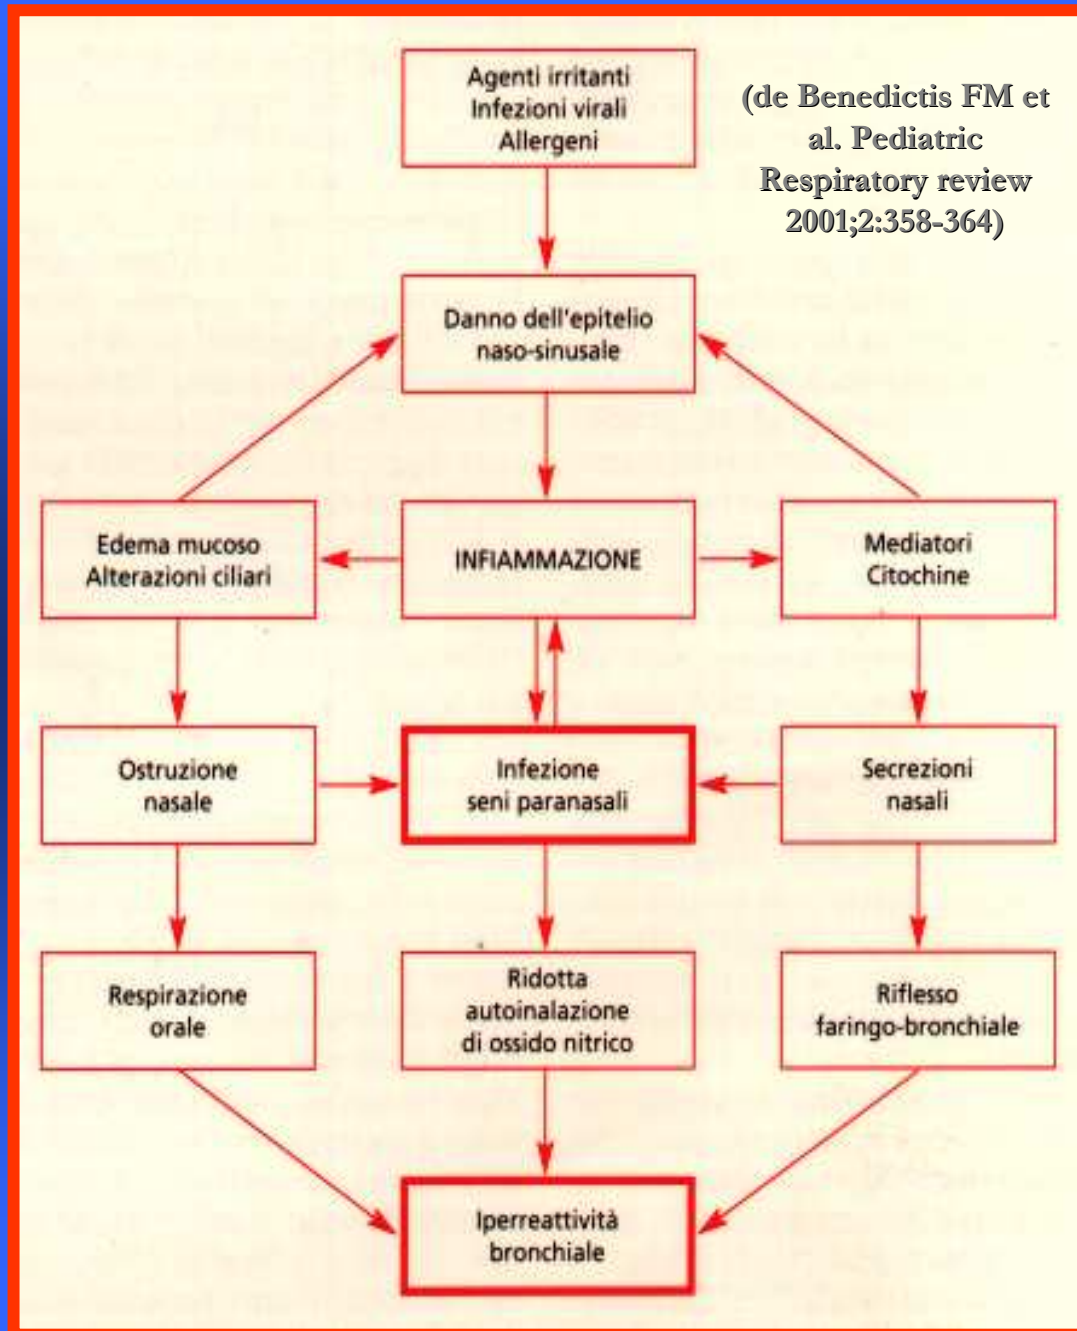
Agenti irritanti
Infezioni virali
Allergeni

(de Benedictis FM et al. Pediatric Respiratory review 2001;2:358-364)

Danno dell'epitelio naso-sinusale

Edema mucoso
Alterazioni ciliari

INFIAMMAZIONE

Mediatori
Citochine

Ostruzione nasale

Infezione seni paranasali

Secrezioni nasali

Respirazione orale

Ridotta autoinalazione di ossido nitrico

Riflesso faringo-bronchiale

Iperreattività bronchiale